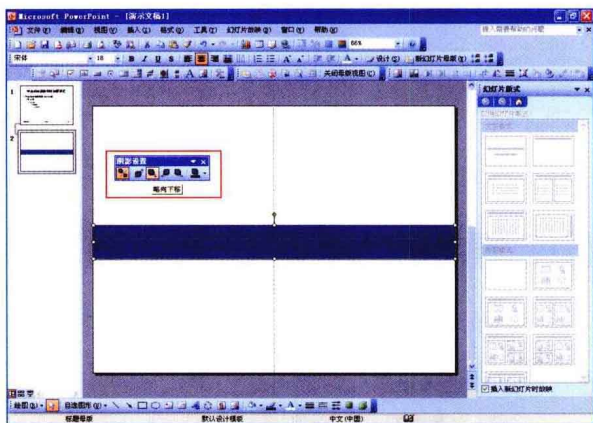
Microsoft PowerPoint - [演示文稿1]
文件(F) 编辑(E) 视图(V) 插入(I) 格式(O) 工具(T) 幻灯片放映(D) 窗口(W) 帮助(H)
键入需要帮助的问题
66%
宋体
18
B I U S
A
设计(S) 新幻灯片(N)
关闭母版视图(C)
幻灯片版式
阴影设置
略向下移
插入新幻灯片时放映
绘图(R) 自选图形(U)
标题母版 默认设计模板 中文(中国)